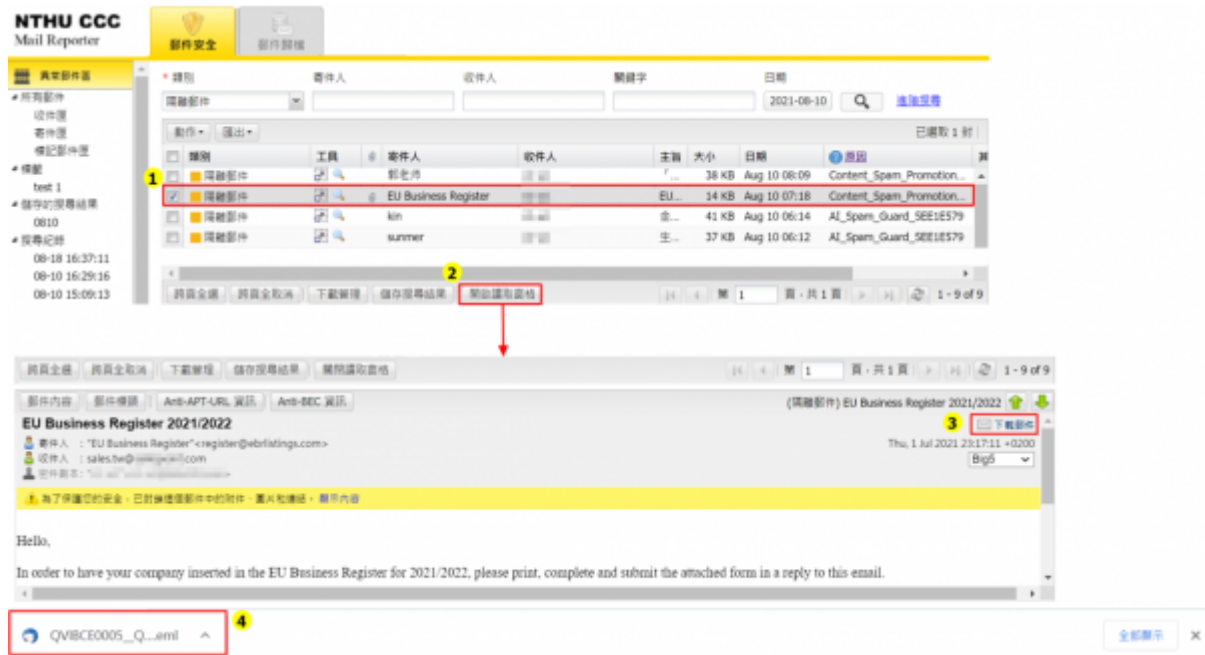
NTHU CCC
Mail Reporter

郵件安全 郵件歸檔

異常郵件區
所有郵件
收件匣
寄件匣
標記郵件匣
標籤
test 1
儲存的搜尋結果
0810
搜尋紀錄
08-18 16:37:11
08-10 16:29:16
08-10 15:09:13

* 類別 寄件人 收件人 關鍵字 日期
隔離郵件 2021-08-10 進階搜尋

動作 匯出 已選取 1 封

| | 類別 | 工具 | | 寄件人 | 收件人 | 主旨 | 大小 | 日期 | 原因 |
|---|---|---|---|---|---|---|---|---|---|
| | 隔離郵件 | | | 郭老師 | | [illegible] | 38 KB | Aug 10 08:09 | Content_Spam_Promotion... |
| ✓ | 隔離郵件 | | | EU Business Register | | EU... | 14 KB | Aug 10 07:18 | Content_Spam_Promotion... |
| | 隔離郵件 | | | kin | | 念... | 41 KB | Aug 10 06:14 | AI_Spam_Guard_SEE1E579 |
| | 隔離郵件 | | | sunmer | | 生... | 37 KB | Aug 10 06:12 | AI_Spam_Guard_SEE1E579 |

1
2
跨頁全選 跨頁全取消 下載管理 儲存搜尋結果 開啟讀取窗格 第 1 頁，共 1 頁 1 - 9 of 9

跨頁全選 跨頁全取消 下載管理 儲存搜尋結果 關閉讀取窗格 第 1 頁，共 1 頁 1 - 9 of 9

郵件內容 郵件標頭 Anti-APT-URL 資訊 Anti-BEC 資訊 (隔離郵件) EU Business Register 2021/2022
EU Business Register 2021/2022
3 下載郵件
寄件人 ： "EU Business Register"<register@ebrlistings.com>
收件人 ： sales.tw@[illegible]com
密件副本： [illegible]
Thu, 1 Jul 2021 23:17:11 +0200
Big5
為了保護您的安全，已封鎖標題郵件中的附件、圖片和連結。顯示內容

Hello,

In order to have your company inserted in the EU Business Register for 2021/2022, please print, complete and submit the attached form in a reply to this email.

QVIBCE0005_Q....eml
4
全部顯示